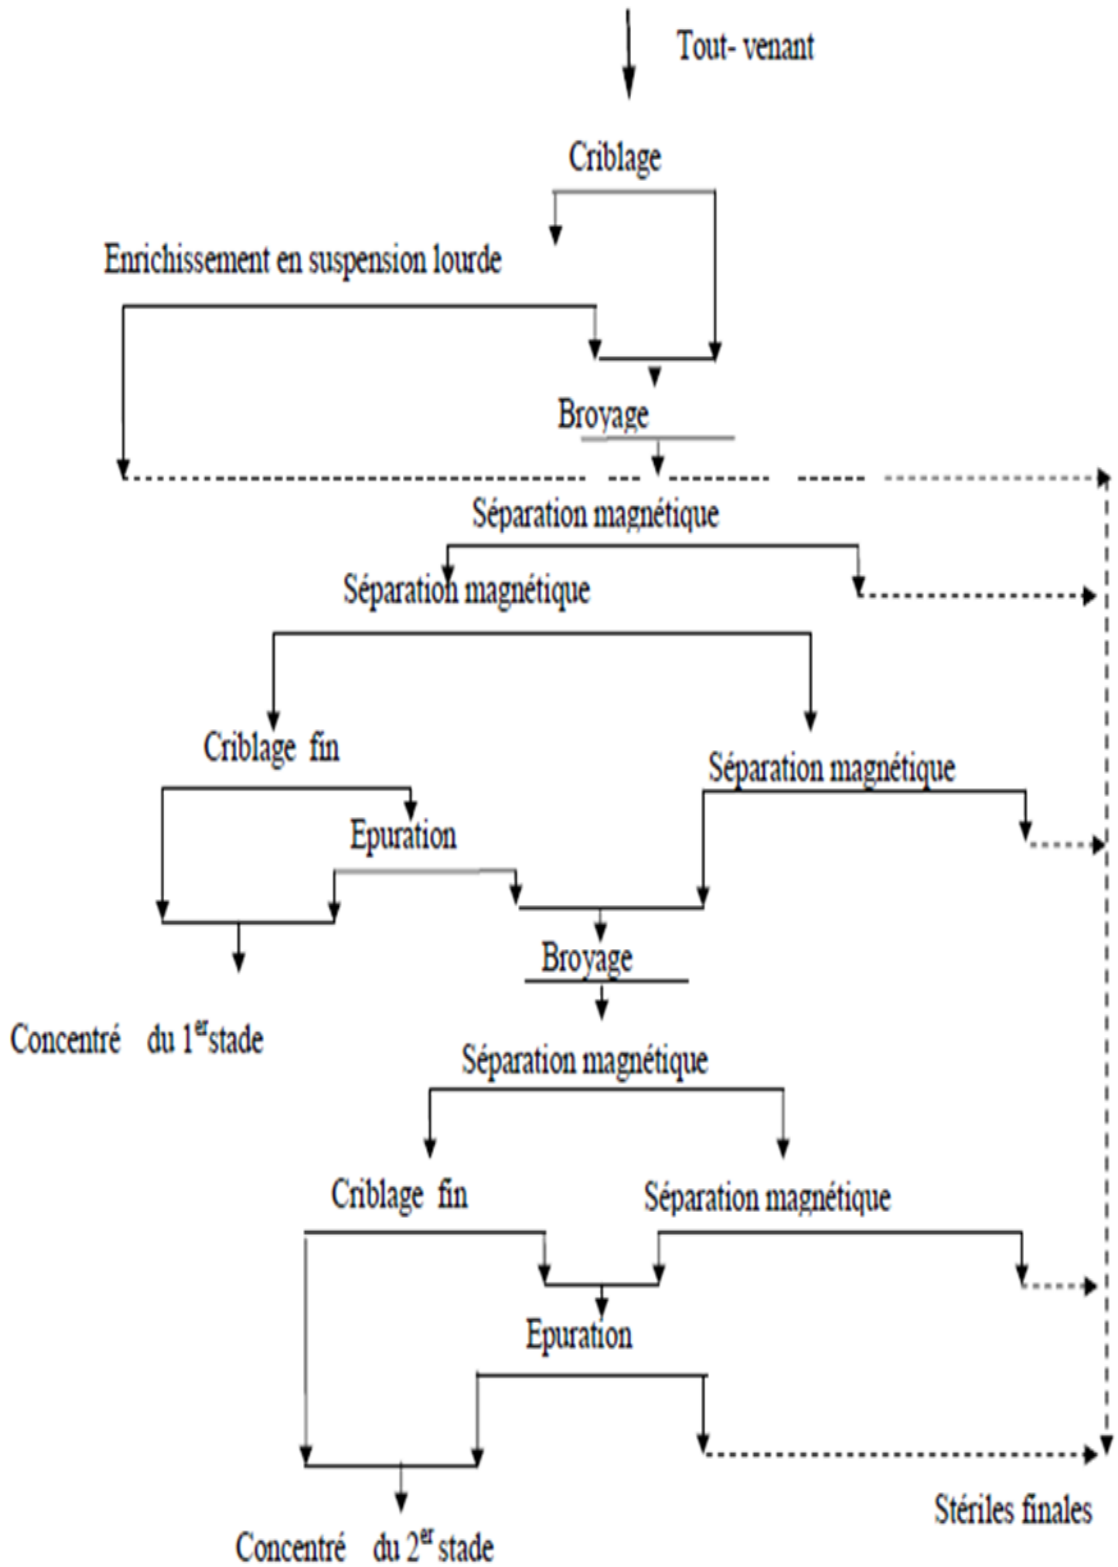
Tout- venant

Criblage

Enrichissement en suspension lourde

Broyage

Séparation magnétique

Séparation magnétique

Criblage fin

Séparation magnétique

Epuration

Broyage

Concentré du 1$^{er}$stade

Séparation magnétique

Criblage fin

Séparation magnétique

Epuration

Stériles finales

Concentré du 2$^{er}$ stade